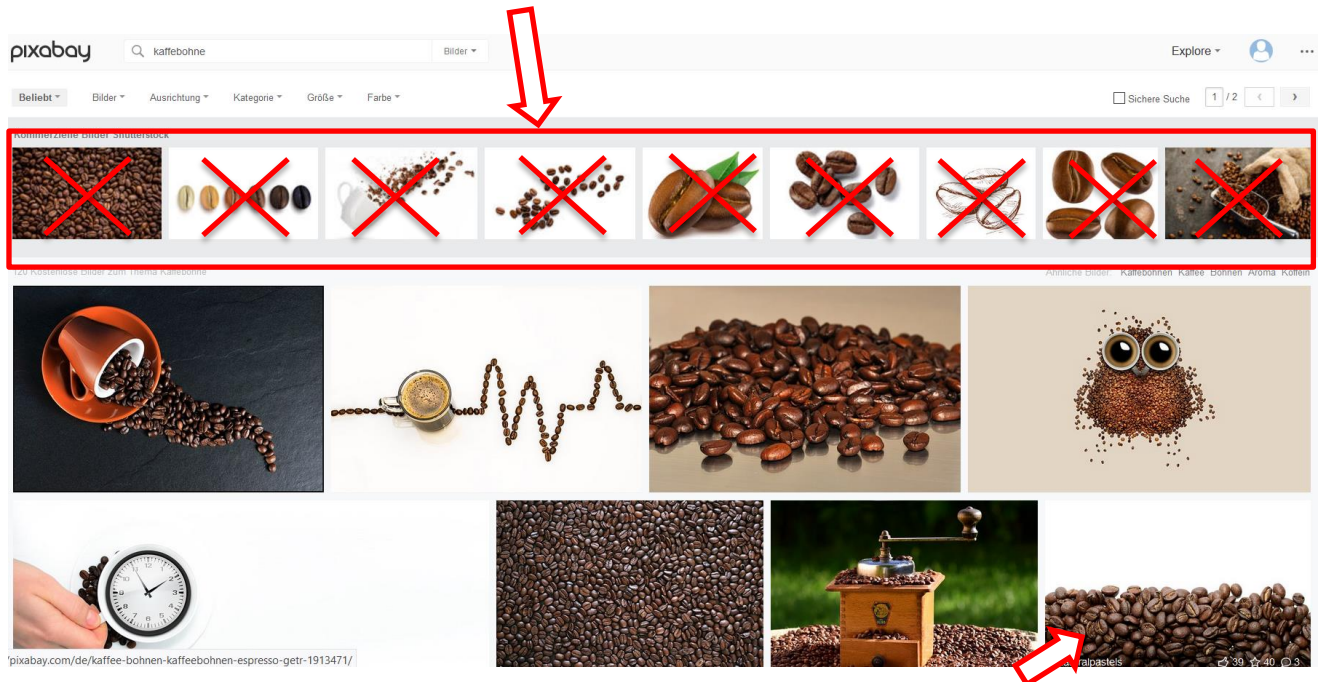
pixabay

kaffebohne

Bilder

Explore

Beliebt

Bilder

Ausrichtung

Kategorie

Größe

Farbe

Sichere Suche

1 / 2

Kommerzielle Bilder Shutterstock

120 Kostenlose Bilder zum Thema Kaffebohne

Ähnliche Bilder: Kaffebohnen Kaffee Bohnen Aroma Koffein

pixabay.com/de/kaffee-bohnen-kaffeebohnen-espresso-getr-1913471/

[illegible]ralpastels

39 40 3